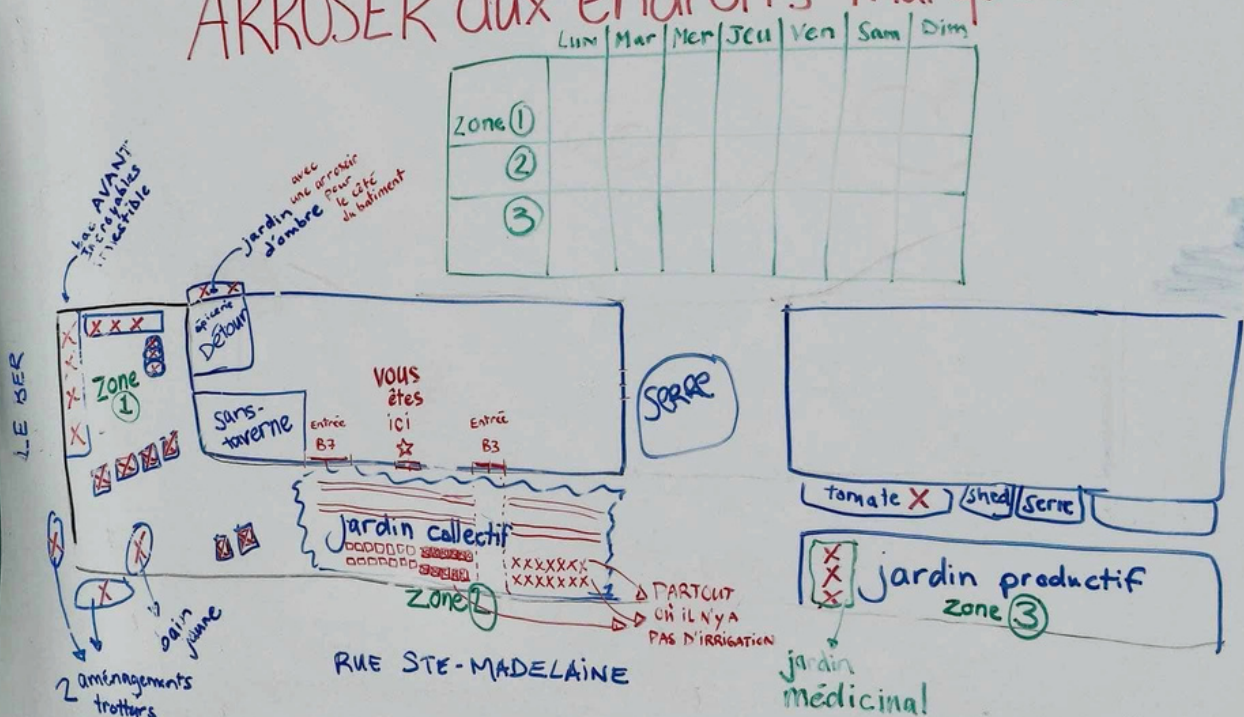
ARROSER aux endroits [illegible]

| | Lun | Mar | Mer | Jeu | Ven | Sam | Dim |
|---|---|---|---|---|---|---|---|
| Zone ① | | | | | | | |
| ② | | | | | | | |
| ③ | | | | | | | |

bac AVANT incroyables comestible

jardin d'ombre

avec une arrosoir pour le côté du batiment

épicerie Détour

Zone ①

LE BER

Sans-taverne

VOUS êtes ici

Entrée B7

Entrée B3

SERRE

tomate X

shed

Serre

jardin collectif

XXXXXX
XXXXXX

Zone ②

PARTOUT où IL N'Y A PAS D'IRRIGATION

jardin productif

Zone ③

bain jaune

2 aménagements trottoirs

RUE STE-MADELAINE

jardin médicinal